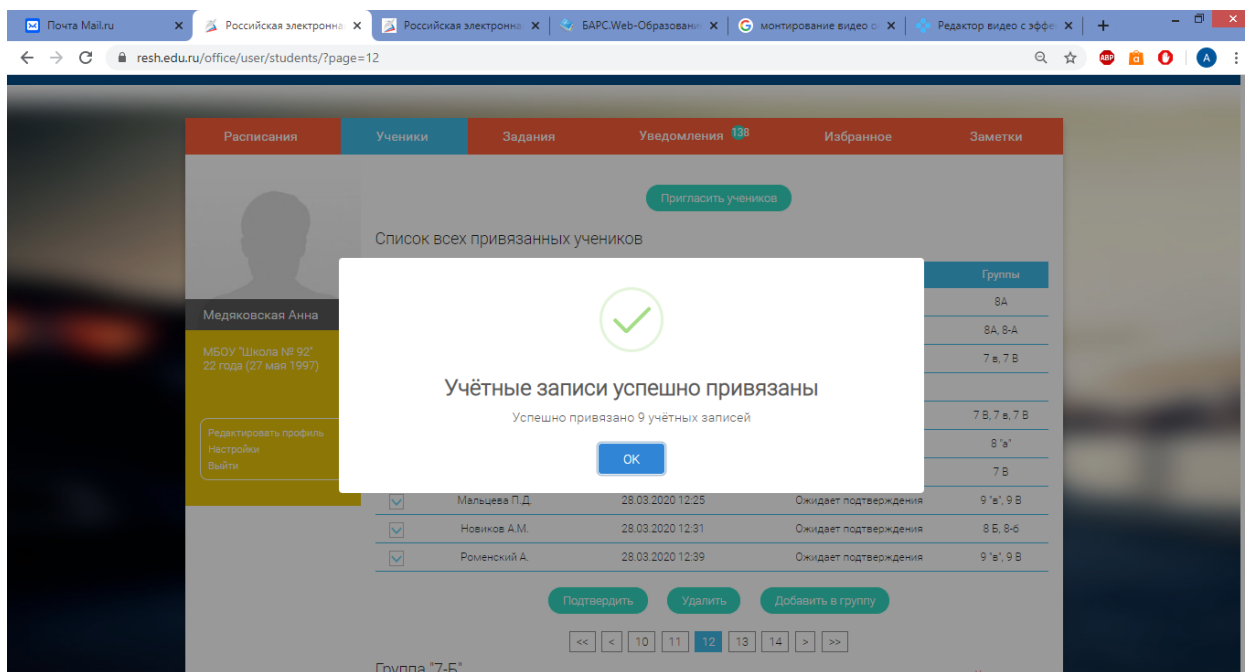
Почта Mail.ru
Российская электронна
Российская электронна
БАРС.Web-Образовани
монтирование видео о
Редактор видео с эффе

resh.edu.ru/office/user/students/?page=12

Расписания
Ученики
Задания
Уведомления 138
Избранное
Заметки

Медяковская Анна

МБОУ "Школа № 92"
22 года (27 мая 1997)

Редактировать профиль
Настройки
Выйти

Пригласить учеников

Список всех привязанных учеников

| Группы |
|---|
| 8А |
| 8А, 8-А |
| 7 в, 7 В |
| 7 В, 7 в, 7 В |
| 8 "а" |
| 7 В |

Учётные записи успешно привязаны

Успешно привязано 9 учётных записей

OK

| Мальцева П.Д. | 28.03.2020 12:25 | Ожидает подтверждения | 9 "в", 9 В |
|---|---|---|---|
| Новиков А.М. | 28.03.2020 12:31 | Ожидает подтверждения | 8 Б, 8-б |
| Роменский А. | 28.03.2020 12:39 | Ожидает подтверждения | 9 "в", 9 В |

Подтвердить
Удалить
Добавить в группу

<< < 10 11 12 13 14 > >>

Группа "7-Б"